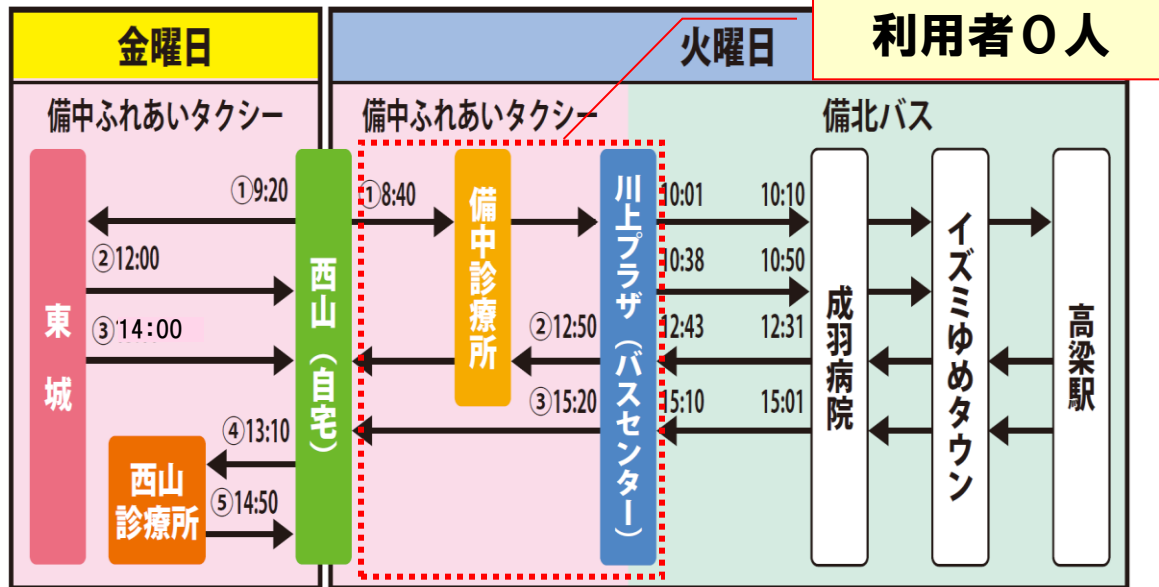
金曜日

備中ふれあいタクシー

東城

①9:20

②12:00

③14:00

④13:10

⑤14:50

西山診療所

西山（自宅）

火曜日

利用者０人

備中ふれあいタクシー

①8:40

備中診療所

②12:50

③15:20

川上プラザ（バスセンター）

備北バス

10:01 10:10

10:38 10:50

12:43 12:31

15:10 15:01

成羽病院

イズミゆめタウン

高梁駅